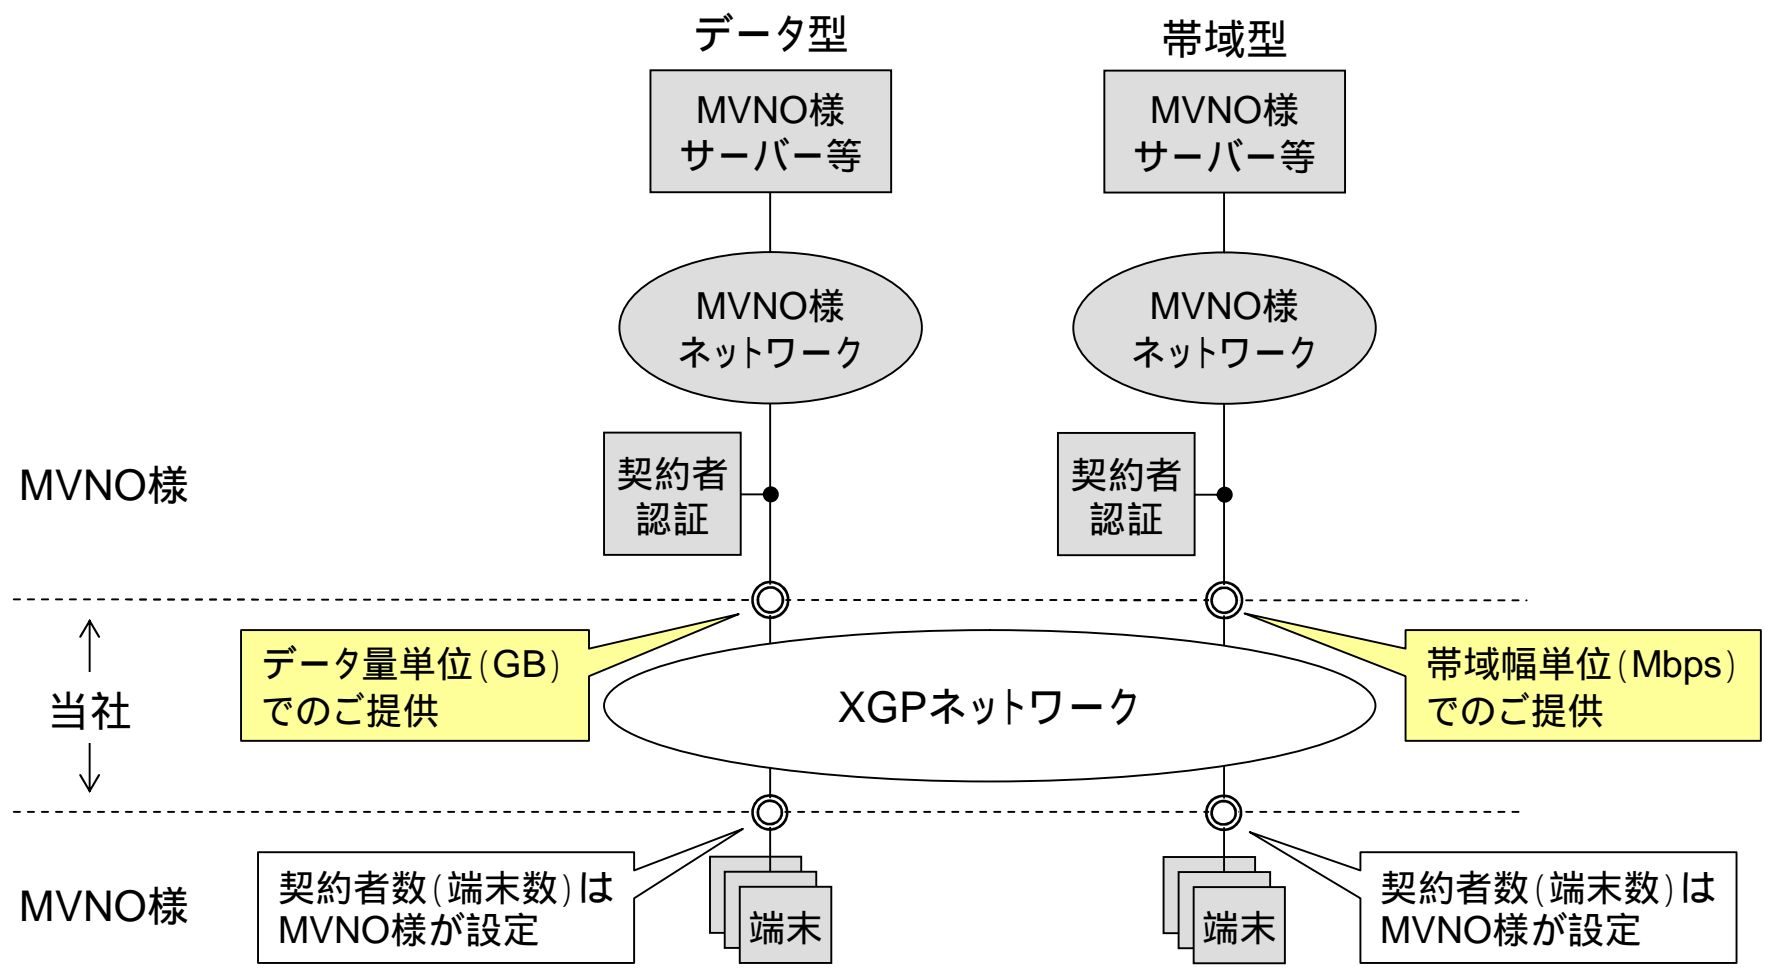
データ型

帯域型

MVNO様
サーバー等

MVNO様
サーバー等

MVNO様
ネットワーク

MVNO様
ネットワーク

MVNO様

契約者
認証

契約者
認証

当社

データ量単位(GB)
でのご提供

XGPネットワーク

帯域幅単位(Mbps)
でのご提供

MVNO様

契約者数(端末数)は
MVNO様が設定

端末

端末

契約者数(端末数)は
MVNO様が設定